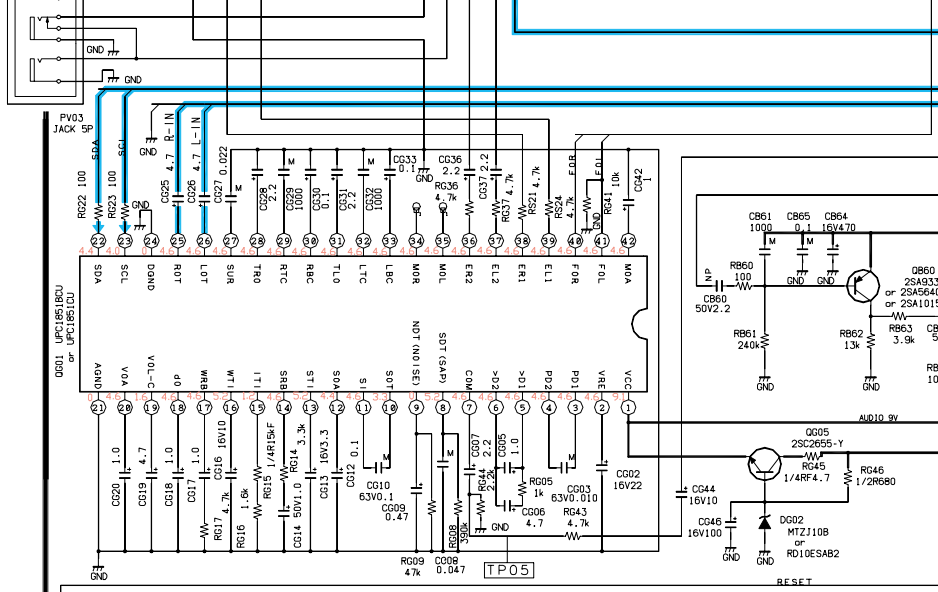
GND
GND
PV03
JACK 5P
SDA
SCL
R-IN
L-IN
GND
RG22 100
RG23 100
CG25 4.7
CG26 4.7
CG27 0.022
M
CG28 2.2
CG29 1000
M
CG30 0.1
CG31 2.2
CG32 1000
M
CG33 0.1
GND
CG36 2.2
RG36 4.7k
CG37 2.2
RG37 4.7k
RS21 4.7k
F.OR
RS24 4.7k
F.OL
RG41 10k
CG42 1
22 23 24 25 26 27 28 29 30 31 32 33 34 35 36 37 38 39 40 41 42
4.1 4.0 4.6 4.6 4.6 4.6 4.6 4.6 4.6 4.6 4.6 4.6 4.6 4.6 4.6 4.6 4.6 4.6 4.6 4.6
SDA SCL DGND ROT LOT SUR TRO RTC RBC TLO LTC LBC MOR MOL ER2 EL2 ER1 EL1 FOR FOL MOA
QG01 UPC1851BCU or UPC1851CU
AGND VOA VOL-C OP WRB WTI ITI SRB STI SOA SI NDT(NOISE) SDT(SAP) COM <D2> <D1> PD2 PD1 VRE VCC
21 20 19 18 17 16 15 14 13 12 11 10 9 8 7 6 5 4 3 2 1
0 4.6 1.6 4.6 5.2 4.6 4.6 5.2 5.2 4.6 3.3 3.3 0 5.2 4.6 4.6 4.6 4.6 9.1
CG20 1.0
CG19 4.7
CG18 1.0
CG17 1.0
RG17 4.7k
CG16 16V10
RG16 1.6k
RG15 1/4R15kF
CG14 50V1.0
RG14 3.3k
CG13 16V3.3
CG12 0.1
CG10 63V0.1
M
CG09 0.47
RG09 47k
CG08 0.047
RG08 390k
CG07 2.2
RG44 2.2k
CG05 1.0
RG05 1k
CG06 4.7
GND
RG43 4.7k
CG03 63V0.010
M
CG02 16V22
TP05
GND
CB61 1000
M
CB65 0.1
CB64 16V470
NP
RB60 100
CB60 50V2.2
GND GND
QB60 2SA933 or 2SA564 or 2SA1015
RB61 240k
RB62 13k
RB63 3.9k
GND GND
AUDIO 9V
QG05 2SC2655-Y
RG45 1/4RF4.7
RG46 1/2R680
CG44 16V10
CG46 16V100
DG02 MTZJ10B or RD10ESAB2
GND GND
RESET